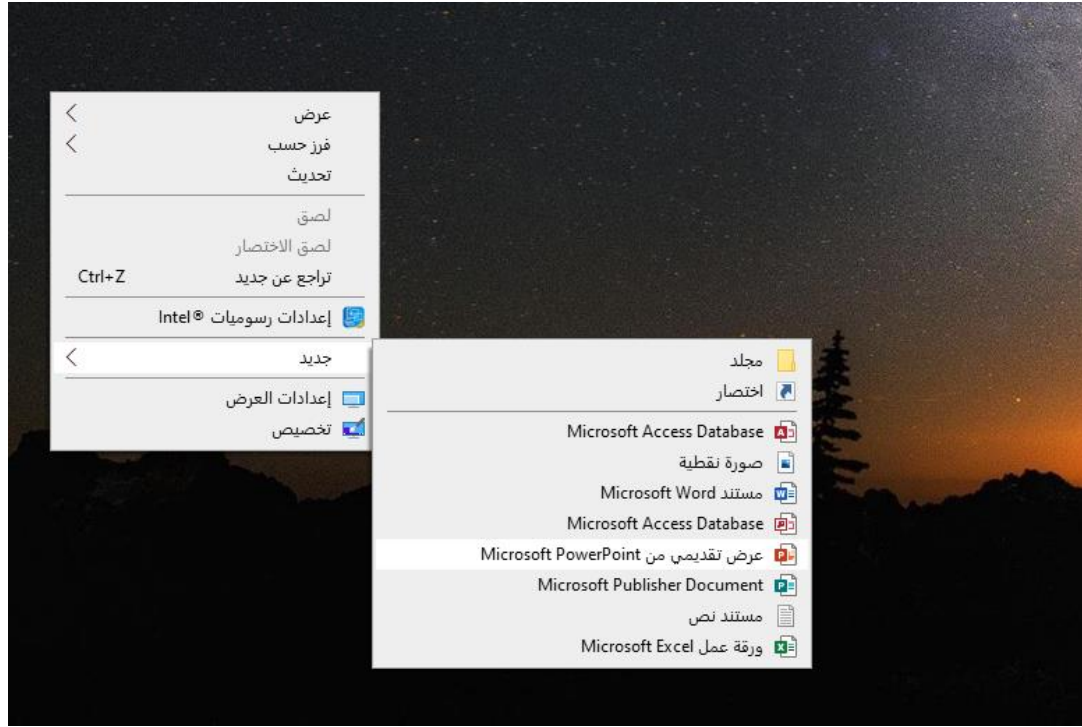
عرض
فرز حسب
تحديث
لصق
لصق الاختصار
تراجع عن جديد Ctrl+Z
إعدادات رسوميات ®Intel
جديد
إعدادات العرض
تخصيص

مجلد
اختصار
Microsoft Access Database
صورة نقطية
مستند Microsoft Word
Microsoft Access Database
عرض تقديمي من Microsoft PowerPoint
Microsoft Publisher Document
مستند نص
ورقة عمل Microsoft Excel